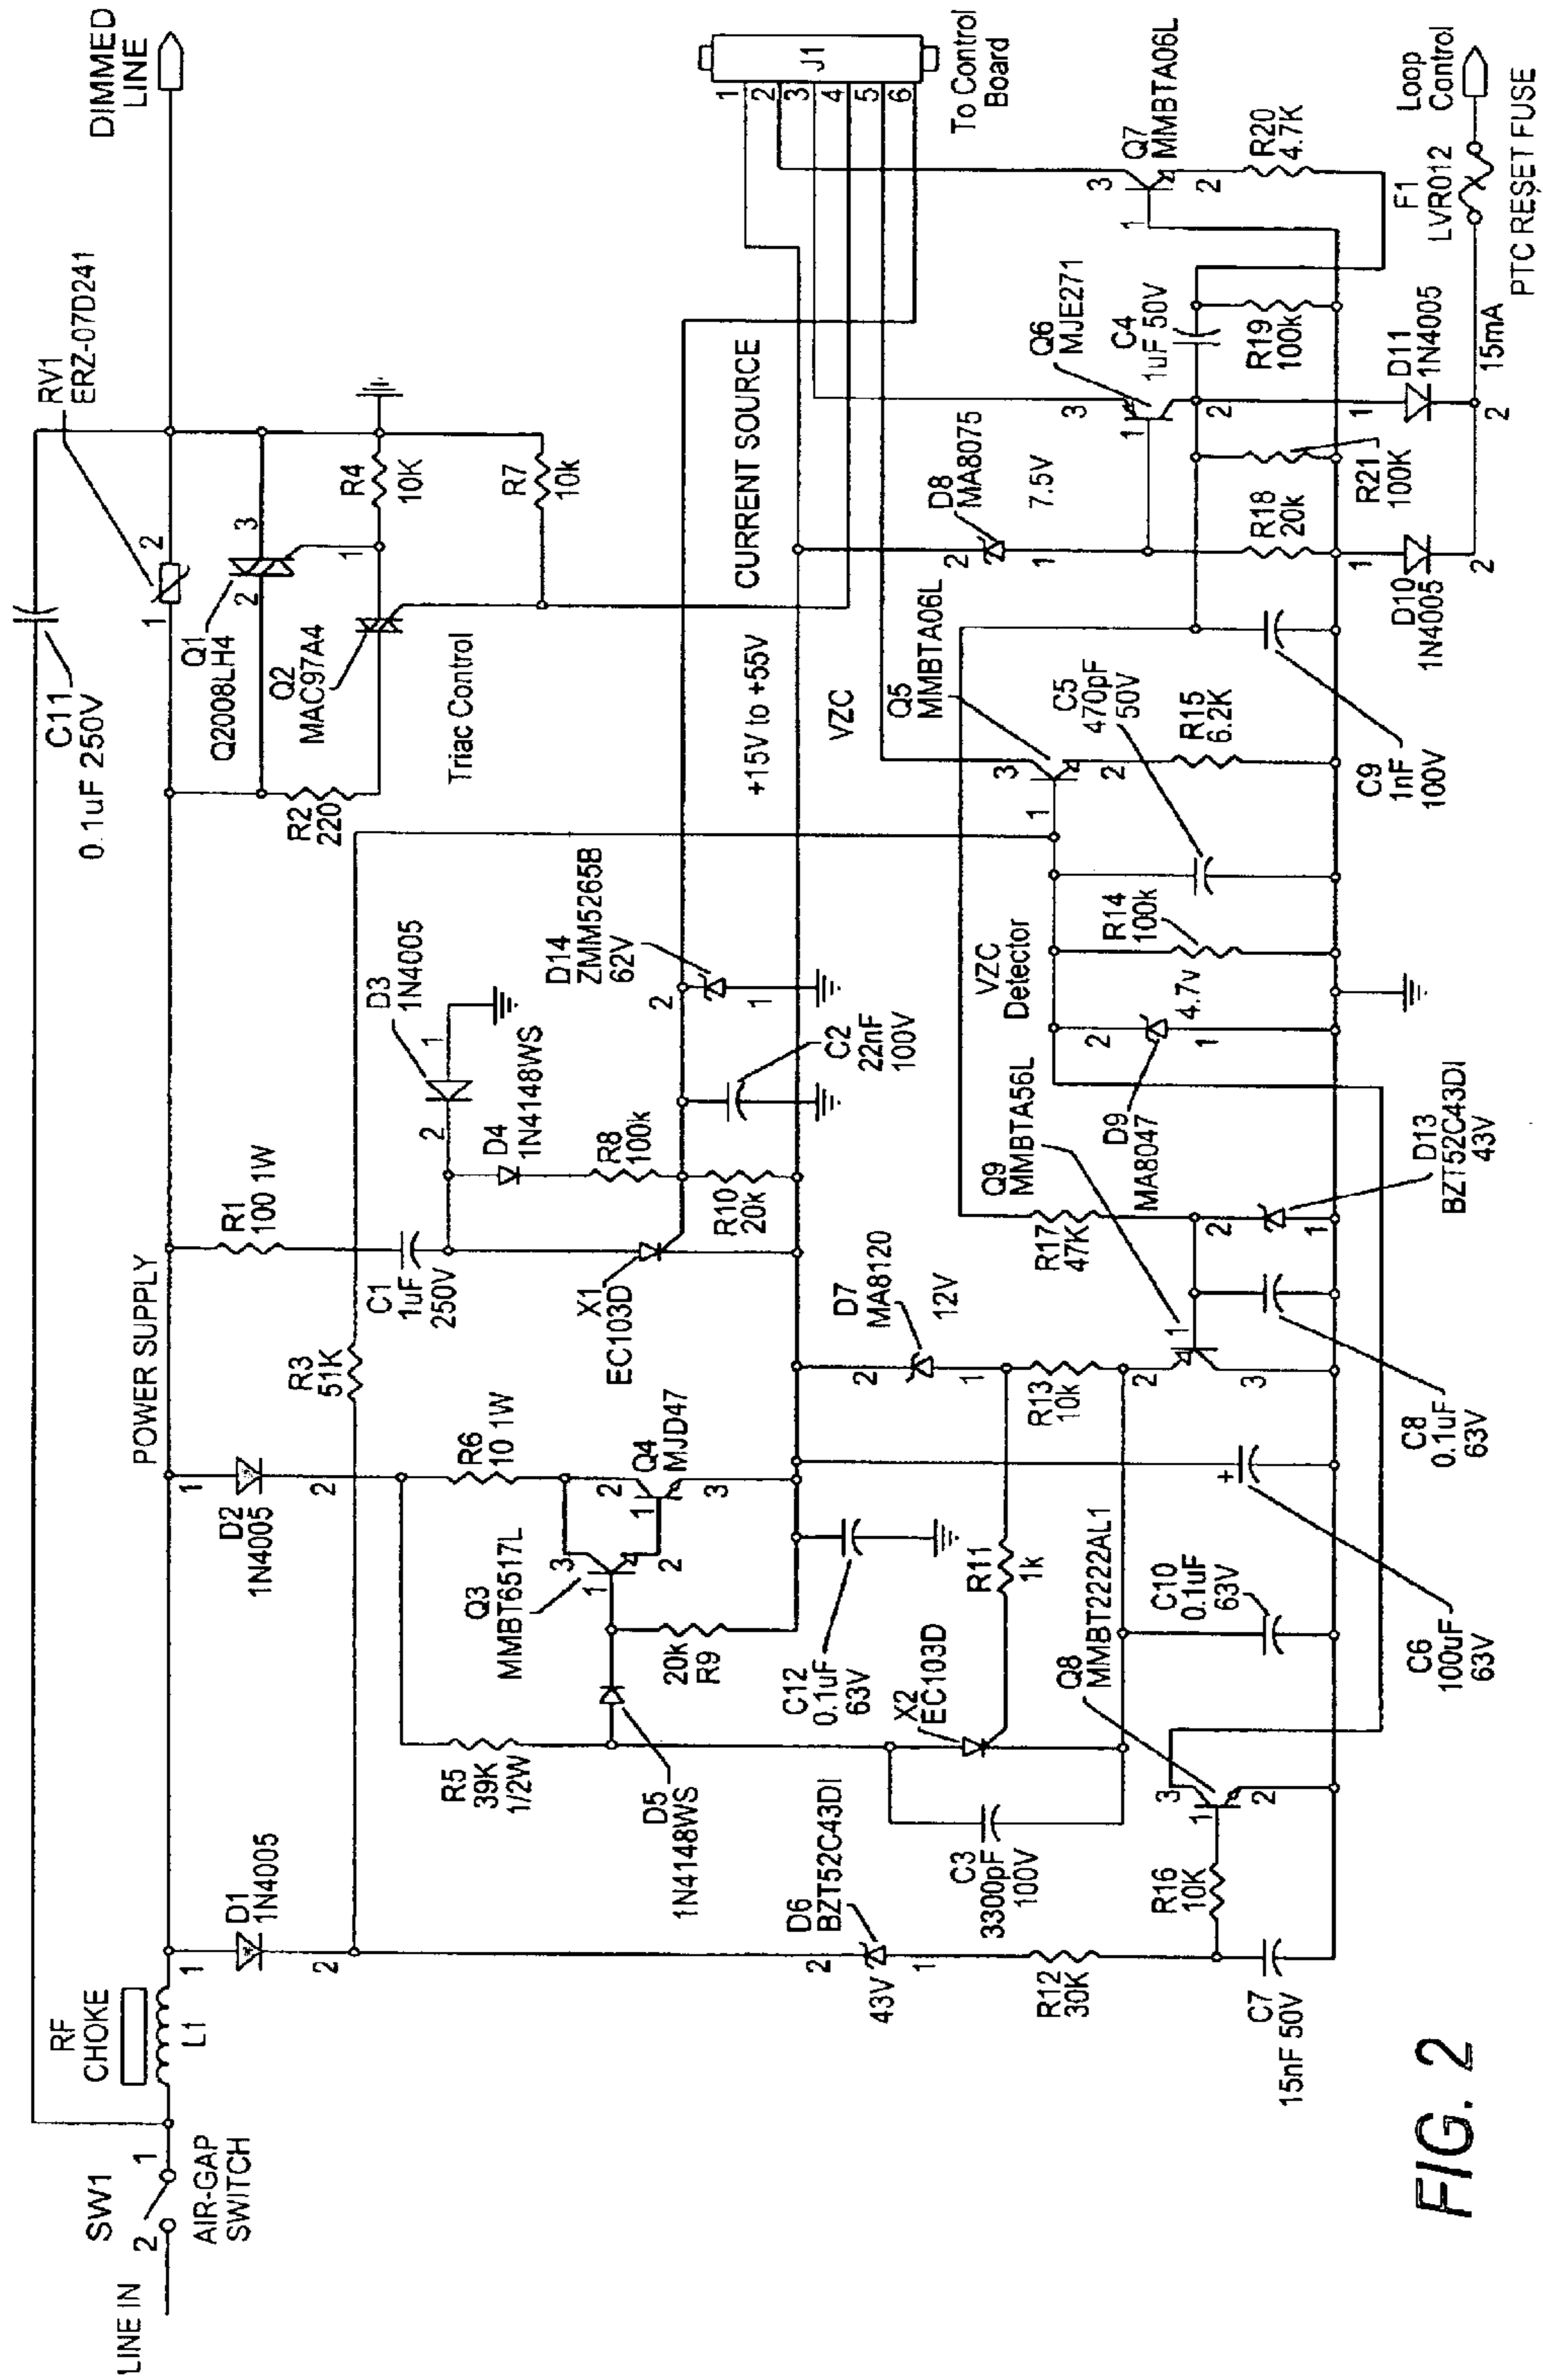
DIMMED LINE

To Control Board

J1

1 2 3 4 5 6

Q7 MMBTA06L

R20 4.7K

Loop Control

F1 LVR012

PTC RESET FUSE

RV1 ERZ-07D241

C11 0.1uF 250V

Q1 Q2008LH4

Q2 MAC97A4

Triac Control

R2 220

R4 10K

R7 10k

CURRENT SOURCE

+15V to +55V

VZC

Q6 MJE271

C4 1uF 50V

R19 100k

D11 1N4005

15mA

D8 MA8075

7.5V

R21 100K

R18 20k

D10 1N4005

Q5 MMBTA06L

C5 470pF 50V

R15 6.2K

C9 1nF 100V

R14 100k

VZC Detector

4.7v

D9 MA8047

Q9 MMBTA56L

D13 BZT52C43DI 43V

R17 47K

C8 0.1uF 63V

D14 ZMM5265B 62V

C2 22nF 100V

D3 1N4005

D4 1N4148WS

R8 100k

R10 20k

R1 100 1W

C1 1uF 250V

X1 EC103D

POWER SUPPLY

R3 51K

D7 MA8120 12V

R13 10k

R6 10 1W

Q4 MJD47

D2 1N4005

Q3 MMBT6517L

R9 20k

C12 0.1uF 63V

R11 1k

C10 0.1uF 63V

C6 100uF 63V

Q8 MMBT2222AL1

X2 EC103D

R5 39K 1/2W

D5 1N4148WS

C3 3300pF 100V

R16 10K

D1 1N4005

D6 BZT52C43DI 43V

R12 30K

C7 15nF 50V

RF CHOKE

L1

SW1

AIR-GAP SWITCH

LINE IN

FIG. 2